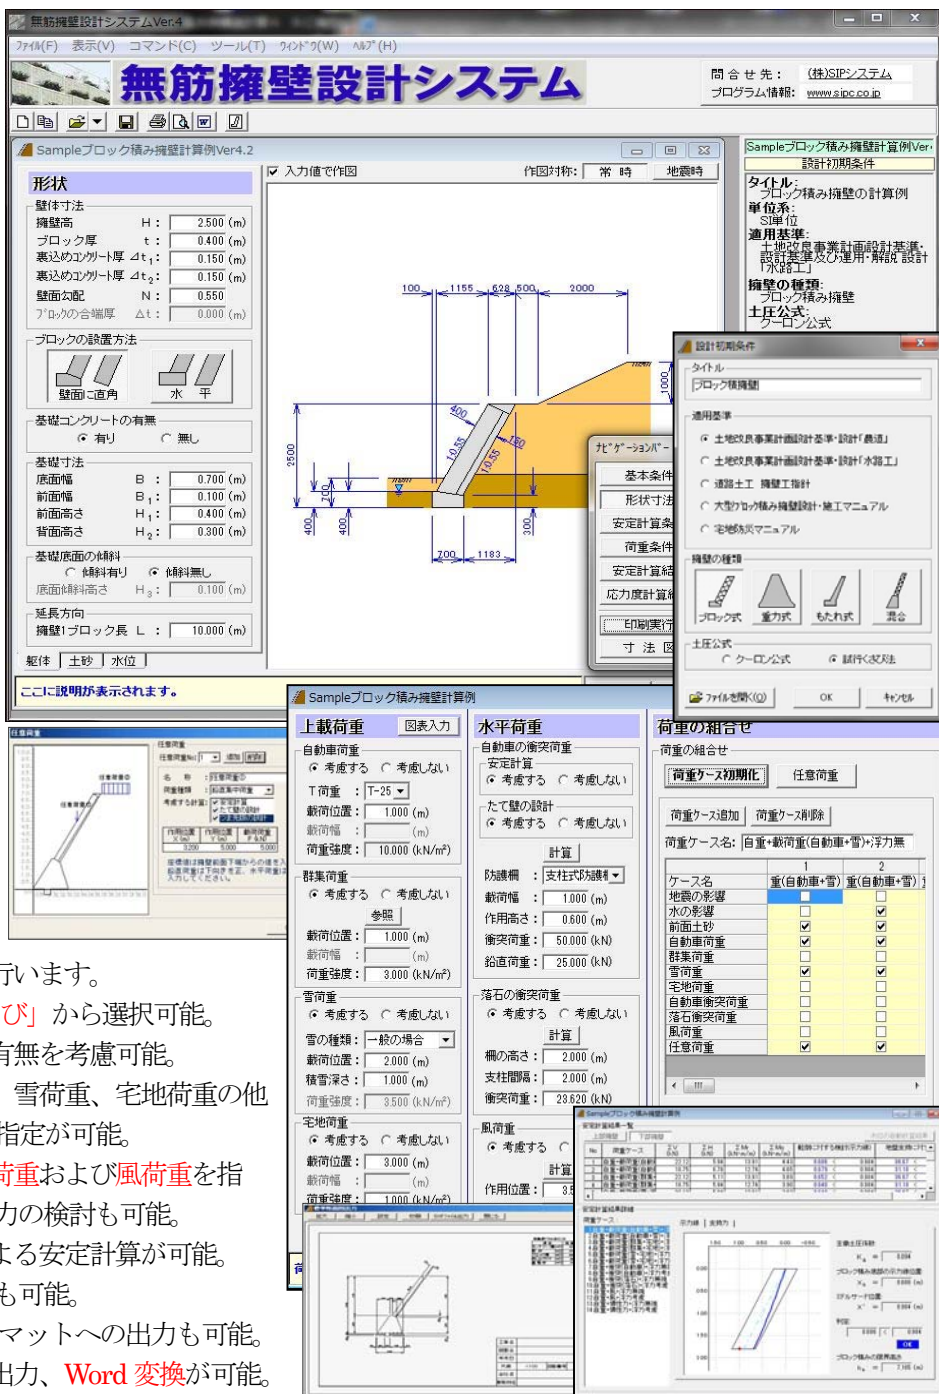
無筋擁壁設計システムVer.4
ﾌｧｲﾙ(F) 表示(V) コマンド(C) ツール(T) ｳｨﾝﾄﾞｳ(W) ﾍﾙﾌﾟ(H)
無筋擁壁設計システム
問合せ先： (株)SIPシステム
プログラム情報： www.sipc.co.jp

Sampleブロック積み擁壁計算例Ver4.2
形状
壁体寸法
擁壁高 H： 2.500 (m)
ブロック厚 t： 0.400 (m)
裏込めコンクリート厚 ⊿t1： 0.150 (m)
裏込めコンクリート厚 ⊿t2： 0.150 (m)
壁面勾配 N： 0.550
ブロックの合端厚 ⊿t： 0.000 (m)
ブロックの設置方法
壁面に直角 水平
基礎コンクリートの有無
有り 無し
基礎寸法
底面幅 B： 0.700 (m)
前面幅 B1： 0.100 (m)
前面高さ H1： 0.400 (m)
背面高さ H2： 0.300 (m)
基礎底面の傾斜
傾斜有り 傾斜無し
底面傾斜高さ H3： 0.100 (m)
延長方向
擁壁1ブロック長 L： 10.000 (m)
躯体 土砂 水位
ここに説明が表示されます。
入力値で作図
作図対称： 常時 地震時
100 1155 628 500 2000 1000 2500 400 10.55 150 10.55 200 400 400 300 700 1183

Sampleブロック積み擁壁計算例Ver.
設計初期条件
タイトル：
ブロック積み擁壁の計算例
単位系：
SI単位
適用基準：
土地改良事業計画設計基準・設計基準及び運用・解説 設計「水路工」
擁壁の種類：
ブロック積み擁壁
土圧公式：
クーロン公式

設計初期条件
タイトル
ブロック積擁壁
適用基準
土地改良事業計画設計基準・設計「農道」
土地改良事業計画設計基準・設計「水路工」
道路土工 擁壁工指針
大型ブロック積み擁壁設計・施工マニュアル
宅地防災マニュアル
擁壁の種類
ブロック式 重力式 もたれ式 混合
土圧公式
クーロン公式 試行くさび法
ファイルを開く(O) OK キャンセル

ナビゲーションバー
基本条件
形状寸法
安定計算条
荷重条件
安定計算結
応力度計算
印刷実行
寸法図

Sampleブロック積み擁壁計算例
上載荷重 図表入力
自動車荷重
考慮する 考慮しない
T荷重 ： T-25
載荷位置： 1.000 (m)
載荷幅 ： (m)
荷重強度： 10.000 (kN/m²)
群集荷重
考慮する 考慮しない
参照
載荷位置： 1.000 (m)
載荷幅 ： (m)
荷重強度： 3.000 (kN/m²)
雪荷重
考慮する 考慮しない
雪の種類： 一般の場合
載荷位置： 2.000 (m)
積雪深さ： 1.000 (m)
荷重強度： 3.500 (kN/m²)
宅地荷重
考慮する 考慮しない
載荷位置： 3.000 (m)
載荷幅 ： (m)
荷重強度： 1.000 (kN/m²)

水平荷重
自動車の衝突荷重
安定計算
考慮する 考慮しない
たて壁の設計
考慮する 考慮しない
計算
防護柵 ： 支柱式防護柵
載荷幅 ： 1.000 (m)
作用高さ： 0.600 (m)
衝突荷重： 50.000 (kN)
鉛直荷重： 25.000 (kN)
落石の衝突荷重
考慮する 考慮しない
計算
柵の高さ： 2.000 (m)
支柱間隔： 2.000 (m)
衝突荷重： 23.620 (kN)
風荷重
考慮する
計算
作用位置： 3.5

荷重の組合せ
荷重の組合せ
荷重ケース初期化 任意荷重
荷重ケース追加 荷重ケース削除
荷重ケース名： 自重+載荷重(自動車+雪)+浮力無

| | 1 | 2 |
|---|---|---|
| ケース名 | 重(自動車+雪) | 重(自動車+雪) |
| 地震の影響 | | ✓ |
| 水の影響 | | ✓ |
| 前面土砂 | ✓ | ✓ |
| 自動車荷重 | ✓ | ✓ |
| 群集荷重 | | |
| 雪荷重 | ✓ | ✓ |
| 宅地荷重 | | |
| 自動車衝突荷重 | | |
| 落石衝突荷重 | | |
| 風荷重 | | |
| 任意荷重 | ✓ | ✓ |

任意荷重
行います。
び」から選択可能。
有無を考慮可能。
雪荷重、宅地荷重の他
指定が可能。
荷重および風荷重を指
力の検討も可能。
よる安定計算が可能。
も可能。
マットへの出力も可能。
出力、Word 変換が可能。